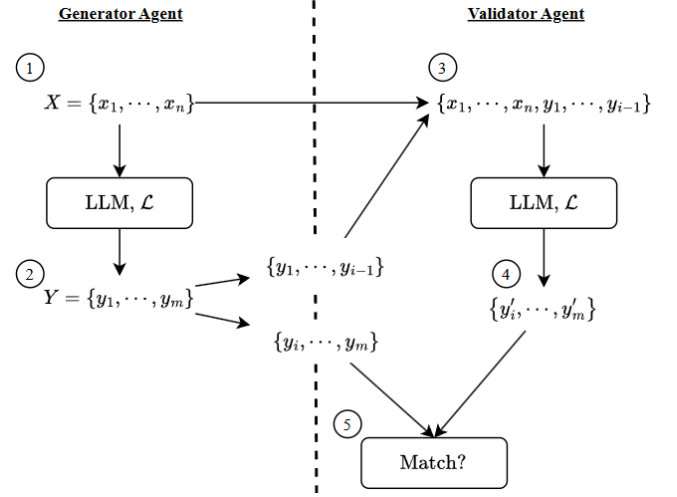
Generator Agent

Validator Agent

1

$X = \{x_1, \cdots, x_n\}$

3

$\{x_1, \cdots, x_n, y_1, \cdots, y_{i-1}\}$

LLM, $\mathcal{L}$

LLM, $\mathcal{L}$

2

$Y = \{y_1, \cdots, y_m\}$

$\{y_1, \cdots, y_{i-1}\}$

$\{y_i, \cdots, y_m\}$

4

$\{y'_i, \cdots, y'_m\}$

5

Match?